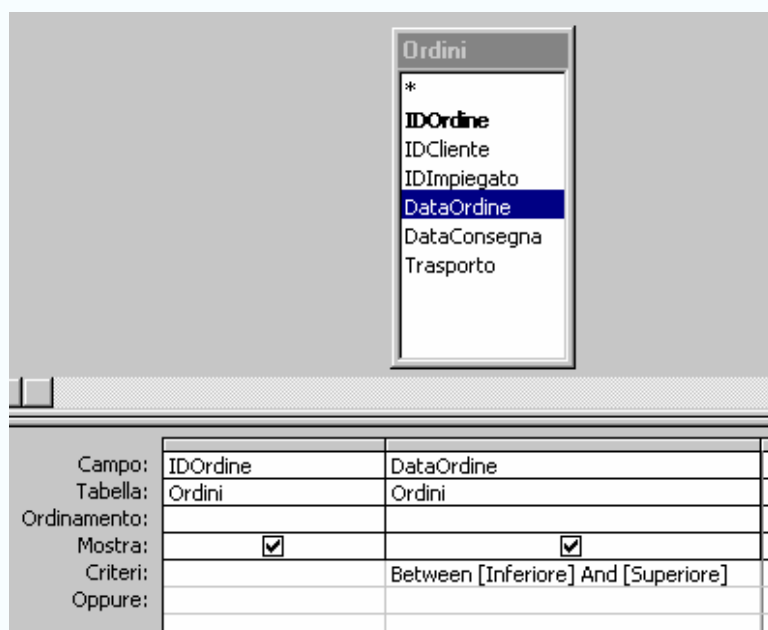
Ordini
*
IDOrdine
IDCliente
IDImpiegato
DataOrdine
DataConsegna
Trasporto

| | | |
|---|---|---|
| Campo: | IDOrdine | DataOrdine |
| Tabella: | Ordini | Ordini |
| Ordinamento: | | |
| Mostra: | ☑ | ☑ |
| Criteri: | | Between [Inferiore] And [Superiore] |
| Oppure: | | |